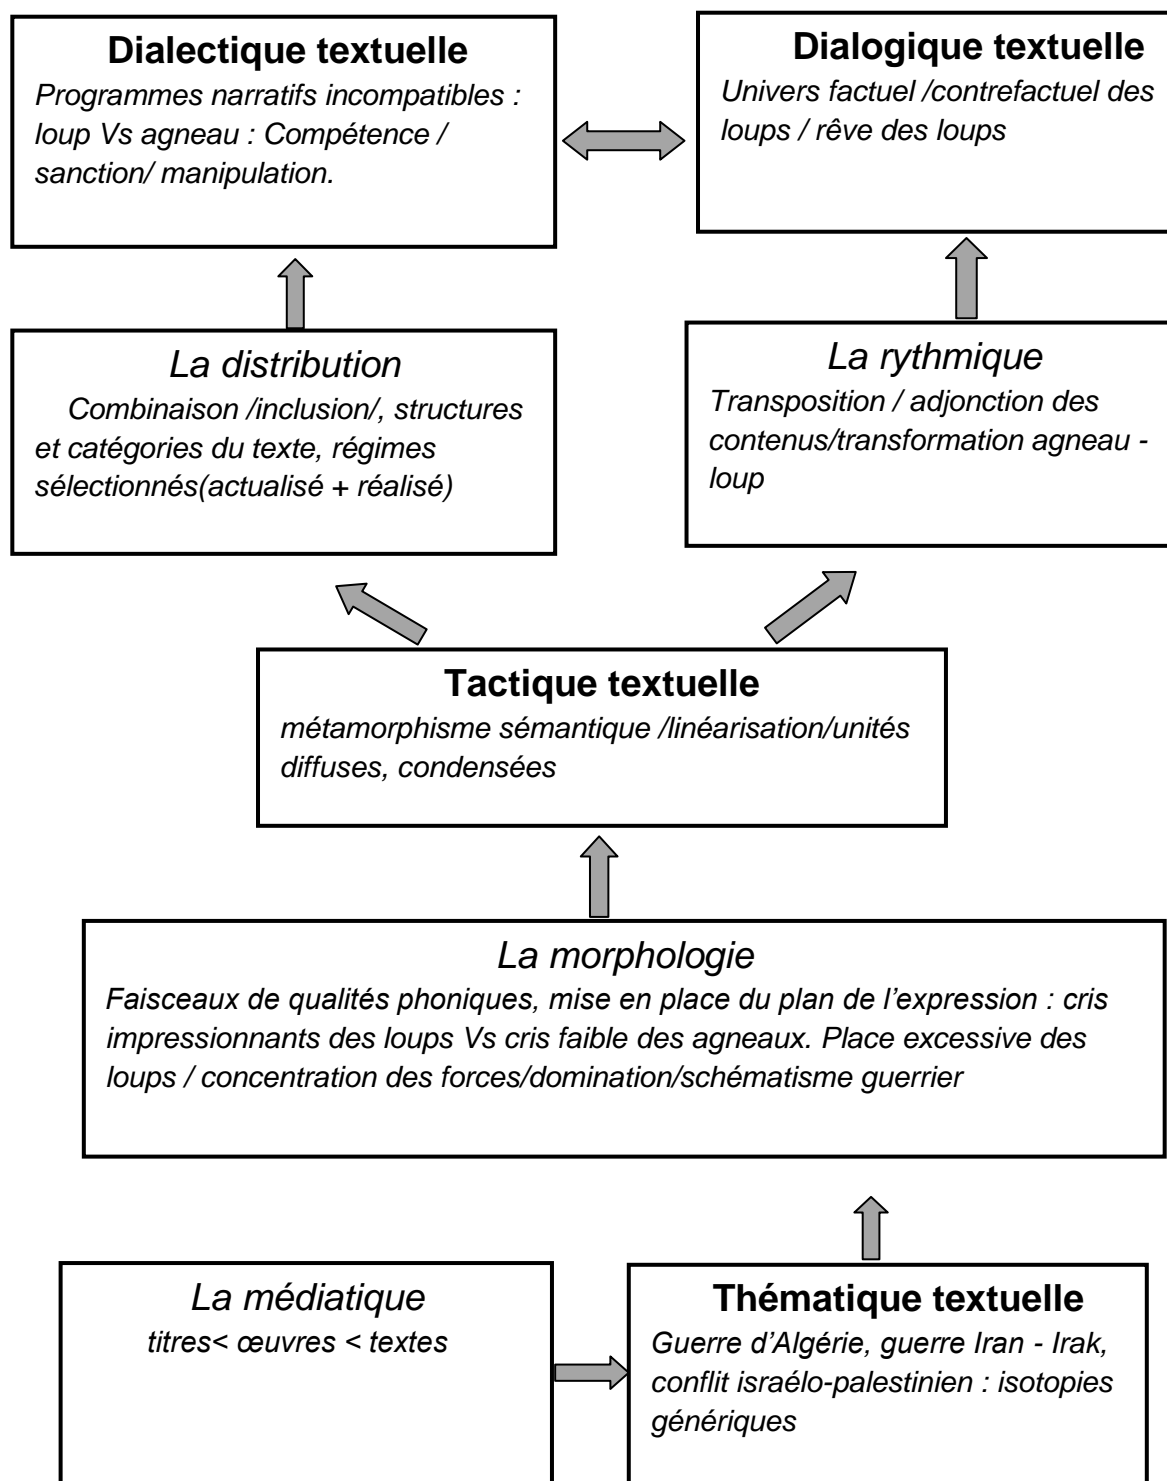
**Dialectique textuelle**
*Programmes narratifs incompatibles : loup Vs agneau : Compétence / sanction/ manipulation.*

**Dialogique textuelle**
*Univers factuel /contrefactuel des loups / rêve des loups*

*La distribution*
*Combinaison /inclusion/, structures et catégories du texte, régimes sélectionnés(actualisé + réalisé)*

*La rythmique*
*Transposition / adjonction des contenus/transformation agneau - loup*

**Tactique textuelle**
*métamorphisme sémantique /linéarisation/unités diffuses, condensées*

*La morphologie*
*Faisceaux de qualités phoniques, mise en place du plan de l'expression : cris impressionnants des loups Vs cris faible des agneaux. Place excessive des loups / concentration des forces/domination/schématisme guerrier*

*La médiatique*
*titres< œuvres < textes*

**Thématique textuelle**
*Guerre d'Algérie, guerre Iran - Irak, conflit israélo-palestinien : isotopies génériques*